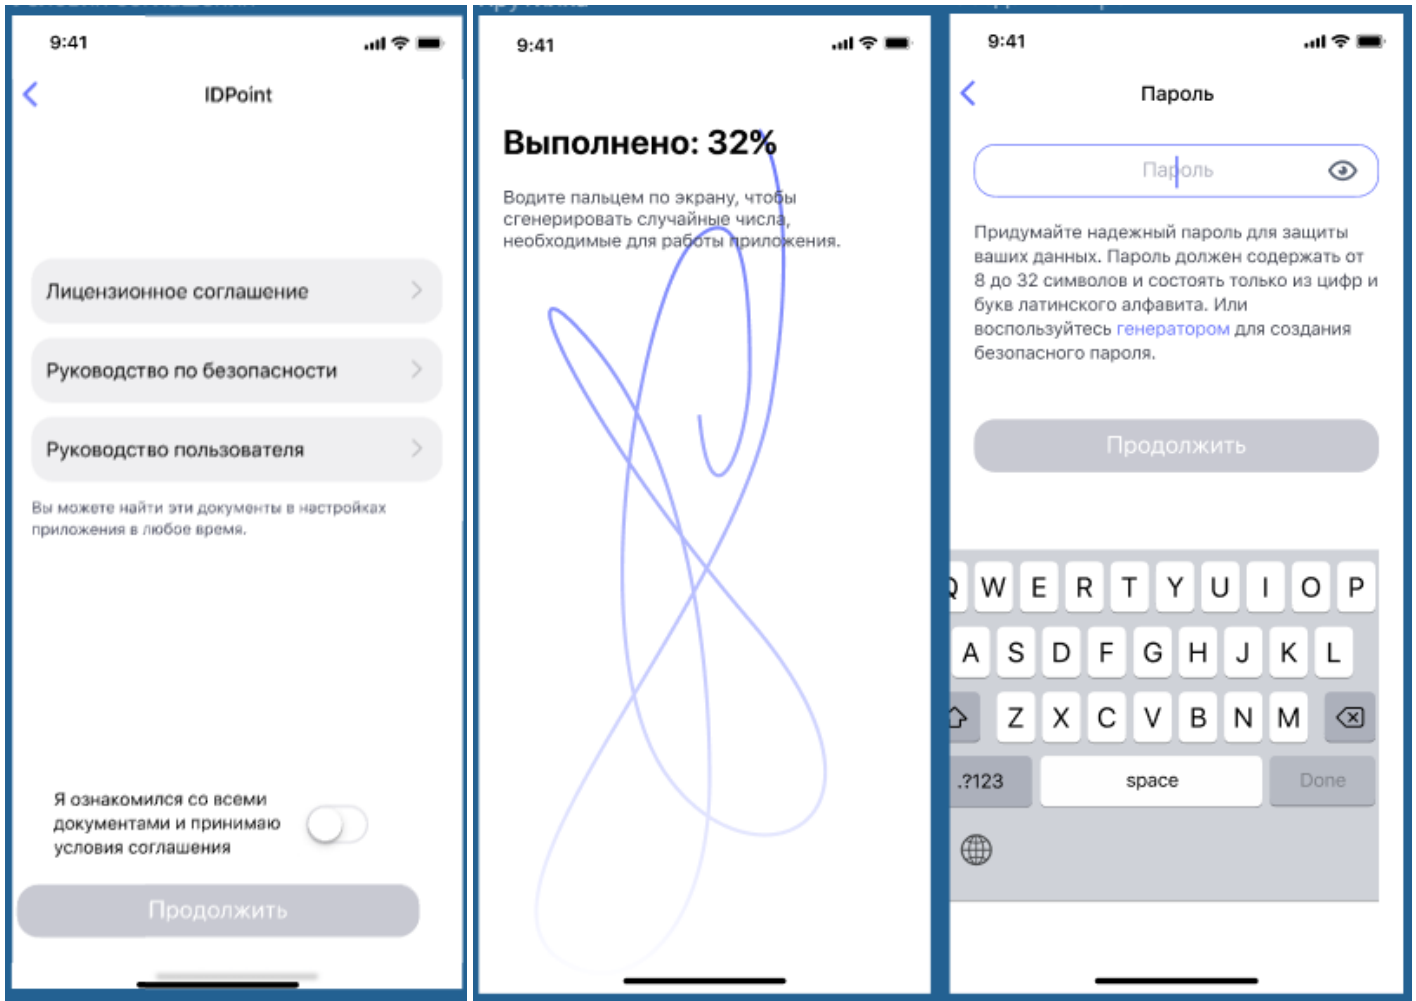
9:41

IDPoint

Лицензионное соглашение

Руководство по безопасности

Руководство пользователя

Вы можете найти эти документы в настройках приложения в любое время.

Я ознакомился со всеми документами и принимаю условия соглашения

Продолжить

9:41

Выполнено: 32%

Водите пальцем по экрану, чтобы сгенерировать случайные числа, необходимые для работы приложения.

9:41

Пароль

Пароль

Придумайте надежный пароль для защиты ваших данных. Пароль должен содержать от 8 до 32 символов и состоять только из цифр и букв латинского алфавита. Или воспользуйтесь генератором для создания безопасного пароля.

Продолжить

Q W E R T Y U I O P
A S D F G H J K L
Z X C V B N M
.?123 space Done